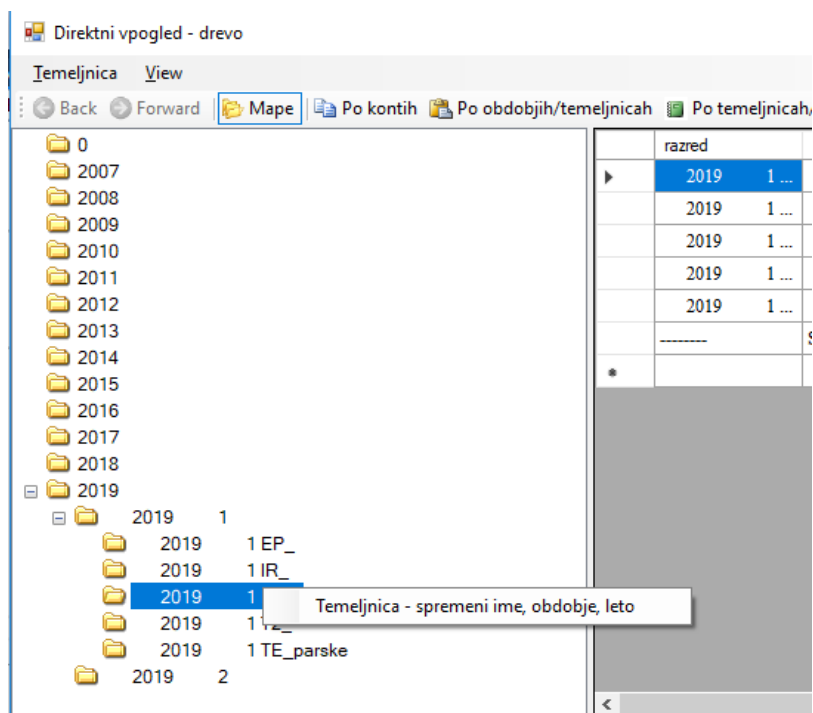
Direktni vpogled - drevo

Temeljnica View

Back Forward Mape Po kontih Po obdobjih/temeljnicah Po temeljnicah/

0
2007
2008
2009
2010
2011
2012
2013
2014
2015
2016
2017
2018
2019
2019 1
2019 1 EP_
2019 1 IR_
2019 1
2019 1 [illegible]
2019 1 TE_parske
2019 2

Temeljnica - spremeni ime, obdobje, leto

| | razred | |
|---|---|---|
| ▸ | 2019 | 1 ... |
| | 2019 | 1 ... |
| | 2019 | 1 ... |
| | 2019 | 1 ... |
| | 2019 | 1 ... |
| | -------- | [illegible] |
| * | | |